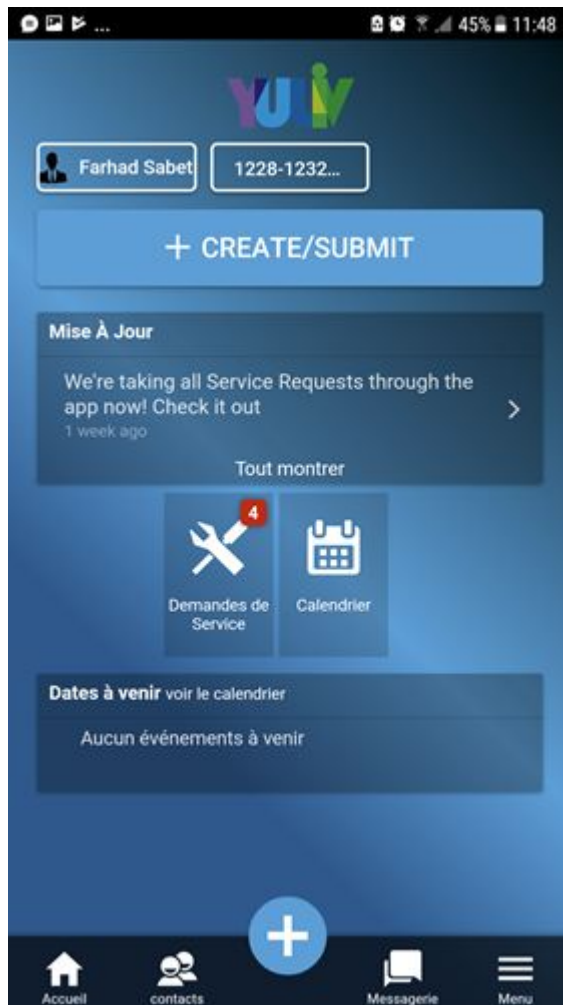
45% 11:48

YUUV

Farhad Sabet

1228-1232...

+ CREATE/SUBMIT

Mise À Jour

We're taking all Service Requests through the app now! Check it out

1 week ago

Tout montrer

4

Demandes de Service

Calendrier

Dates à venir voir le calendrier

Aucun événements à venir

+

Accueil

contacts

Messagerie

Menu